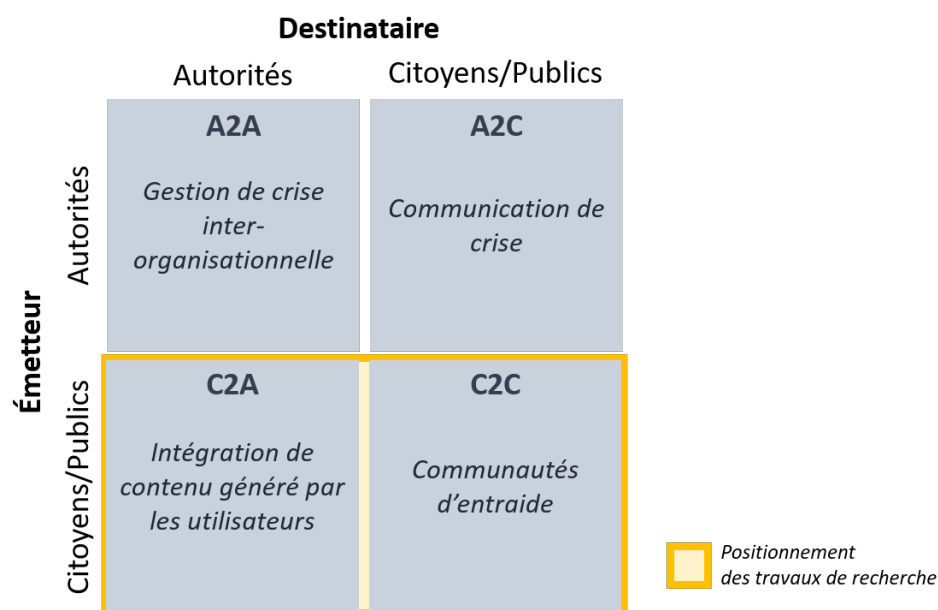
Destinataire

Autorités

Citoyens/Publics

Émetteur

Autorités

A2A

Gestion de crise inter-organisationnelle

A2C

Communication de crise

Citoyens/Publics

C2A

Intégration de contenu généré par les utilisateurs

C2C

Communautés d'entraide

Positionnement des travaux de recherche